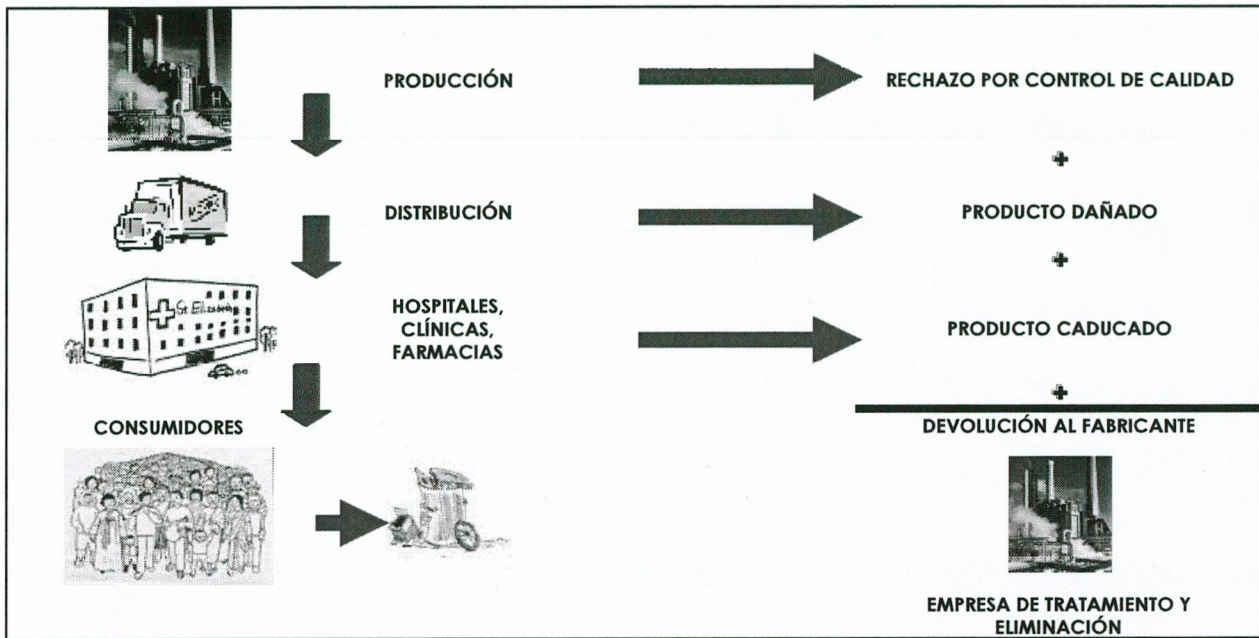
PRODUCCIÓN

RECHAZO POR CONTROL DE CALIDAD

+

DISTRIBUCIÓN

PRODUCTO DAÑADO

+

St. Elizabeth

HOSPITALES, CLÍNICAS, FARMACIAS

PRODUCTO CADUCADO

+

CONSUMIDORES

DEVOLUCIÓN AL FABRICANTE

EMPRESA DE TRATAMIENTO Y ELIMINACIÓN